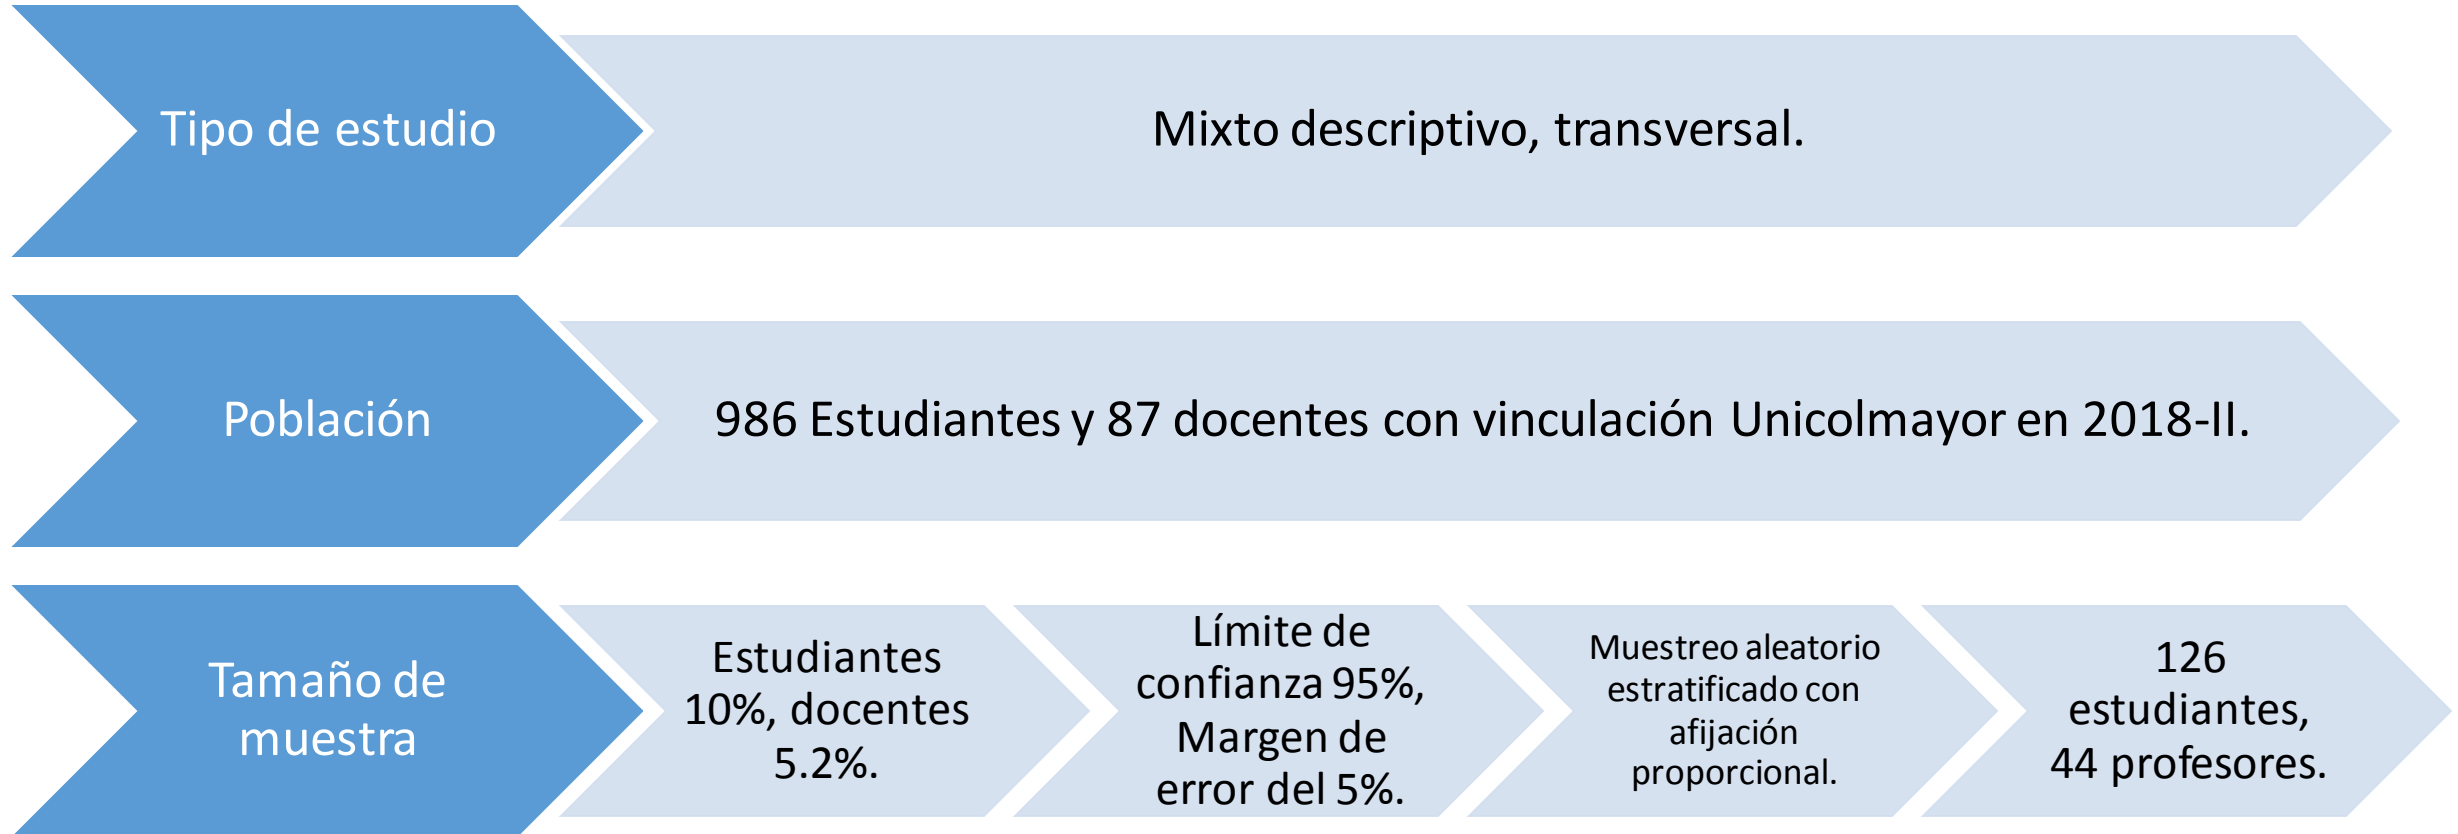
Tipo de estudio

Mixto descriptivo, transversal.

Población

986 Estudiantes y 87 docentes con vinculación Unicolmayor en 2018-II.

Tamaño de muestra

Estudiantes 10%, docentes 5.2%.

Límite de confianza 95%, Margen de error del 5%.

Muestreo aleatorio estratificado con afijación proporcional.

126 estudiantes, 44 profesores.